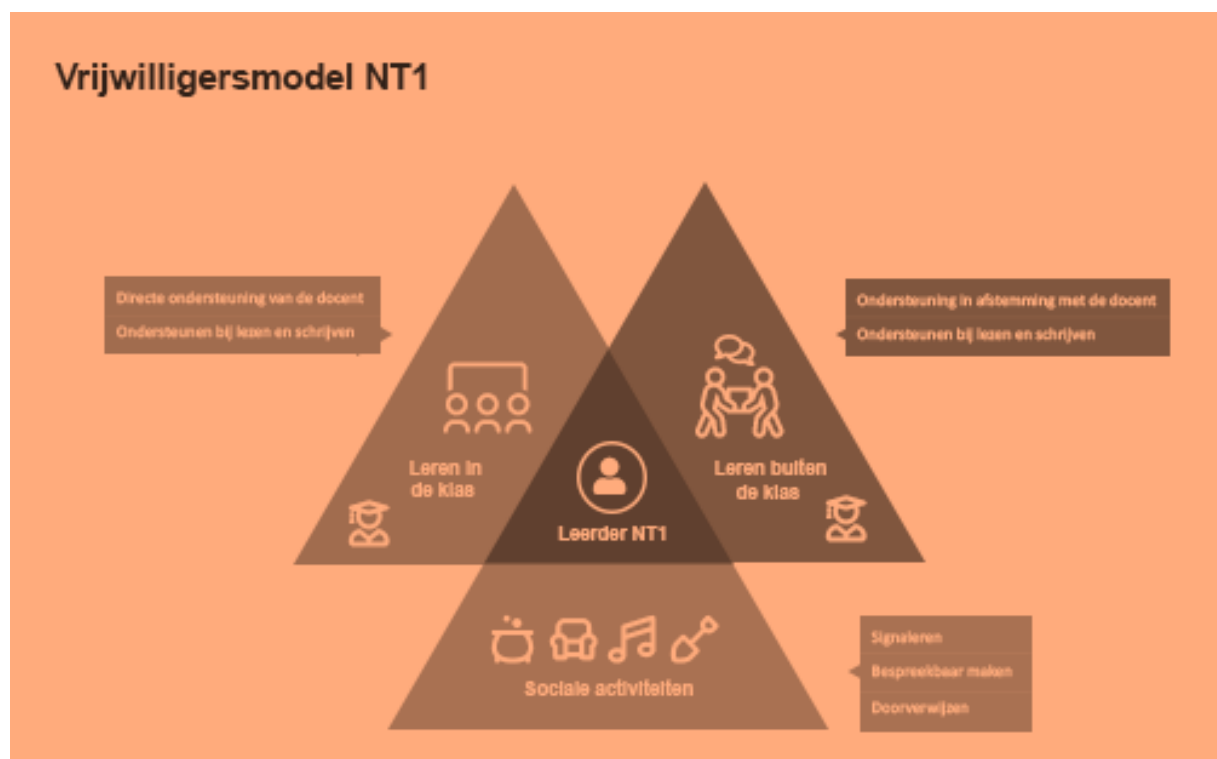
Vrijwilligersmodel NT1

Directe ondersteuning van de docent

Ondersteunen bij lezen en schrijven

Ondersteuning in afstemming met de docent

Ondersteunen bij lezen en schrijven

Leren in de klas

Leerder NT1

Leren buiten de klas

Sociale activiteiten

Signaleren

Bespreekbaar maken

Doorverwijzen